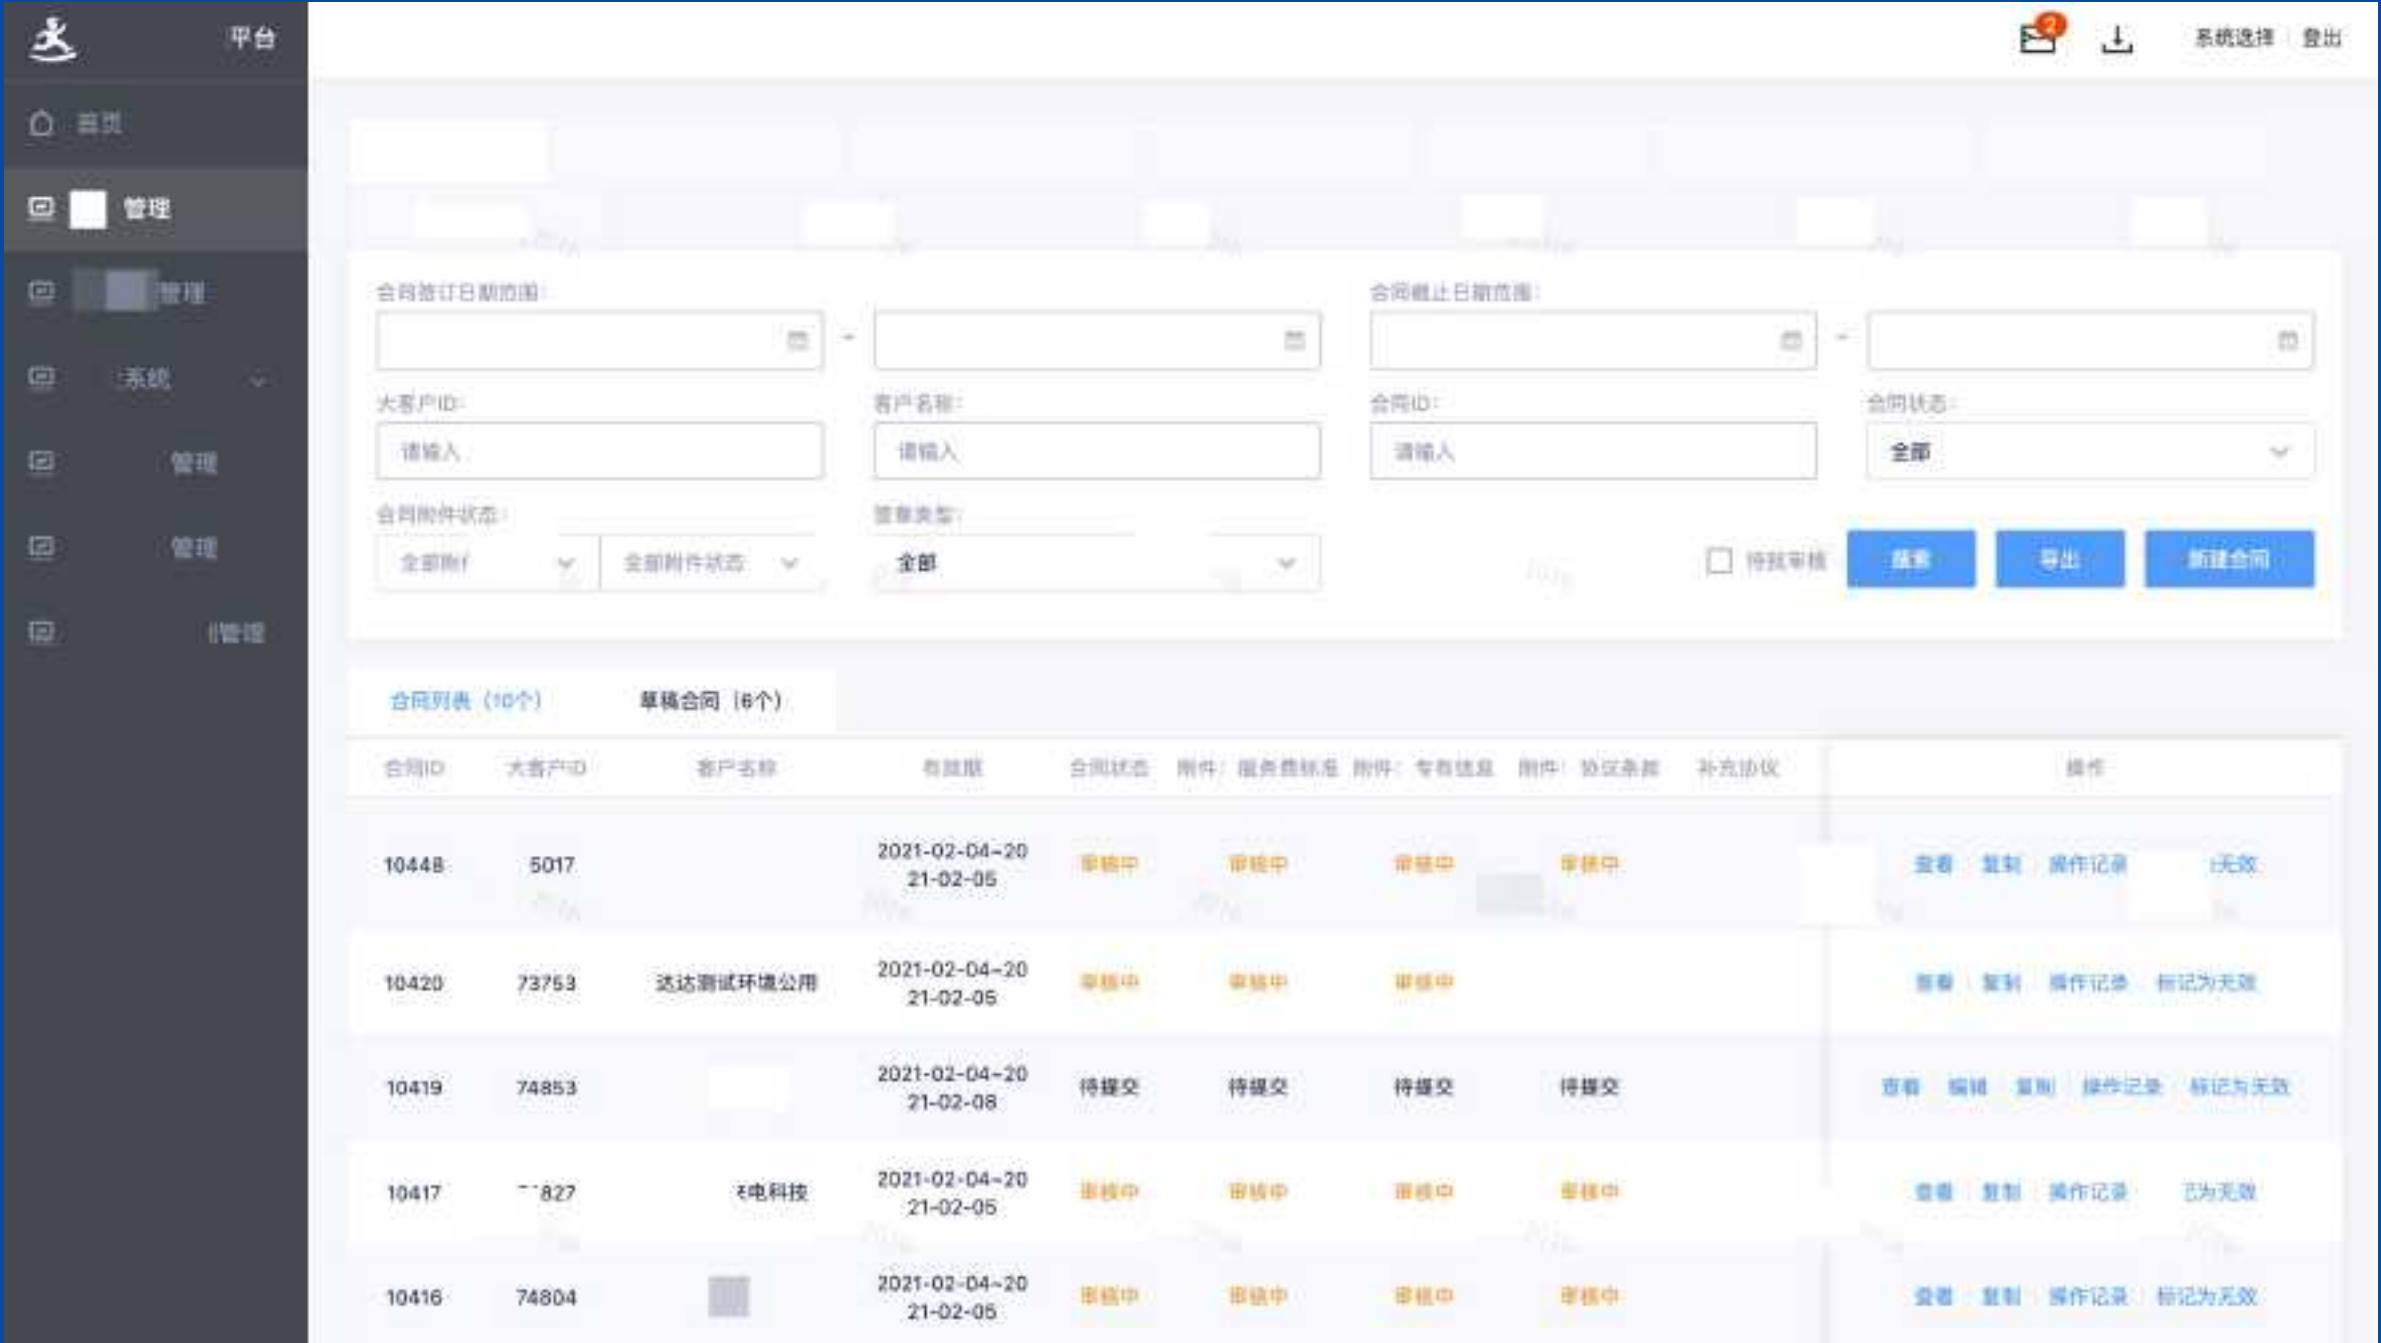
平台

首页

管理

管理

系统

管理

管理

管理

2

系统选择 登出

合同签订日期范围: -

合同截止日期范围: -

大客户ID: 请输入

客户名称: 请输入

合同ID: 请输入

合同状态: 全部

合同附件状态: 全部附件 全部附件状态

签章类型: 全部

待我审核

搜索 导出 新建合同

合同列表 (10个) 草稿合同 (6个)

| 合同ID | 大客户ID | 客户名称 | 有效期 | 合同状态 | 附件: 服务费标准 | 附件: 专有信息 | 附件: 协议条款 | 补充协议 | 操作 |
|---|---|---|---|---|---|---|---|---|---|
| 10448 | 5017 | | 2021-02-04~2021-02-05 | 审核中 | 审核中 | 审核中 | 审核中 | | 查看 复制 操作记录 已无效 |
| 10420 | 73753 | 达达测试环境公用 | 2021-02-04~2021-02-05 | 审核中 | 审核中 | 审核中 | | | 查看 复制 操作记录 标记为无效 |
| 10419 | 74853 | | 2021-02-04~2021-02-08 | 待提交 | 待提交 | 待提交 | 待提交 | | 查看 编辑 复制 操作记录 标记为无效 |
| 10417 | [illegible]827 | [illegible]电科技 | 2021-02-04~2021-02-05 | 审核中 | 审核中 | 审核中 | 审核中 | | 查看 复制 操作记录 已为无效 |
| 10416 | 74804 | | 2021-02-04~2021-02-05 | 审核中 | 审核中 | 审核中 | 审核中 | | 查看 复制 操作记录 标记为无效 |